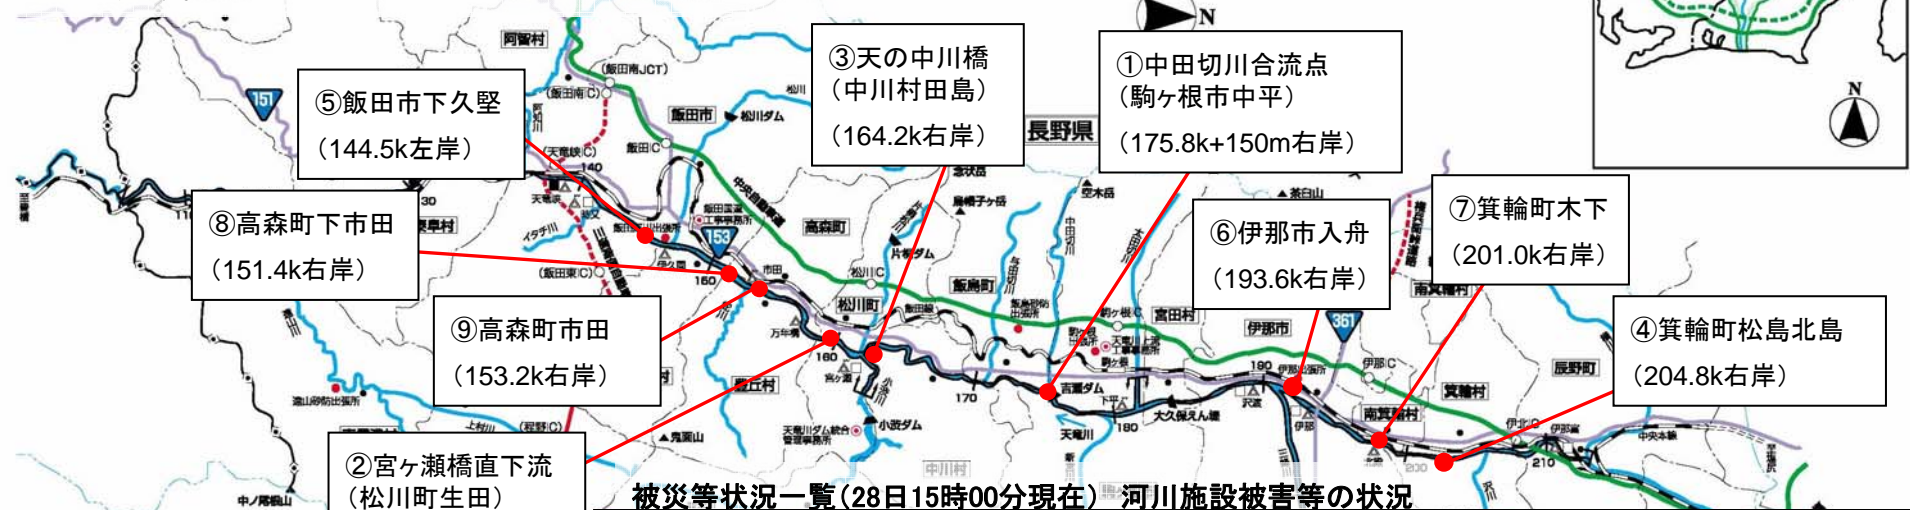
N

①中田切川合流点
（駒ヶ根市中平）
（175.8k+150m右岸）

③天の中川橋
（中川村田島）
（164.2k右岸）

⑤飯田市下久堅
（144.5k左岸）

⑧高森町下市田
（151.4k右岸）

⑨高森町市田
（153.2k右岸）

②宮ヶ瀬橋直下流
（松川町生田）

⑥伊那市入舟
（193.6k右岸）

⑦箕輪町木下
（201.0k右岸）

④箕輪町松島北島
（204.8k右岸）

長野県

阿智村
飯田南JCT
飯田市
松川ダム
飯田IC
天竜峡IC
飯田東IC
高森町
松川IC
松川町
片桐ダム
飯島町
宮田村
伊那市
駒ヶ根IC
伊那IC
箕輪町
辰野町
南箕輪村
豊丘村
中川村
小渋ダム
美和ダム
大久保えん堤
鬼面山
151
153
361
140
150
160
170
180
190
200
210
天竜川
中央自動車道
三遠南信自動車道

被災等状況一覧（28日15時00分現在） 河川施設被害等の状況